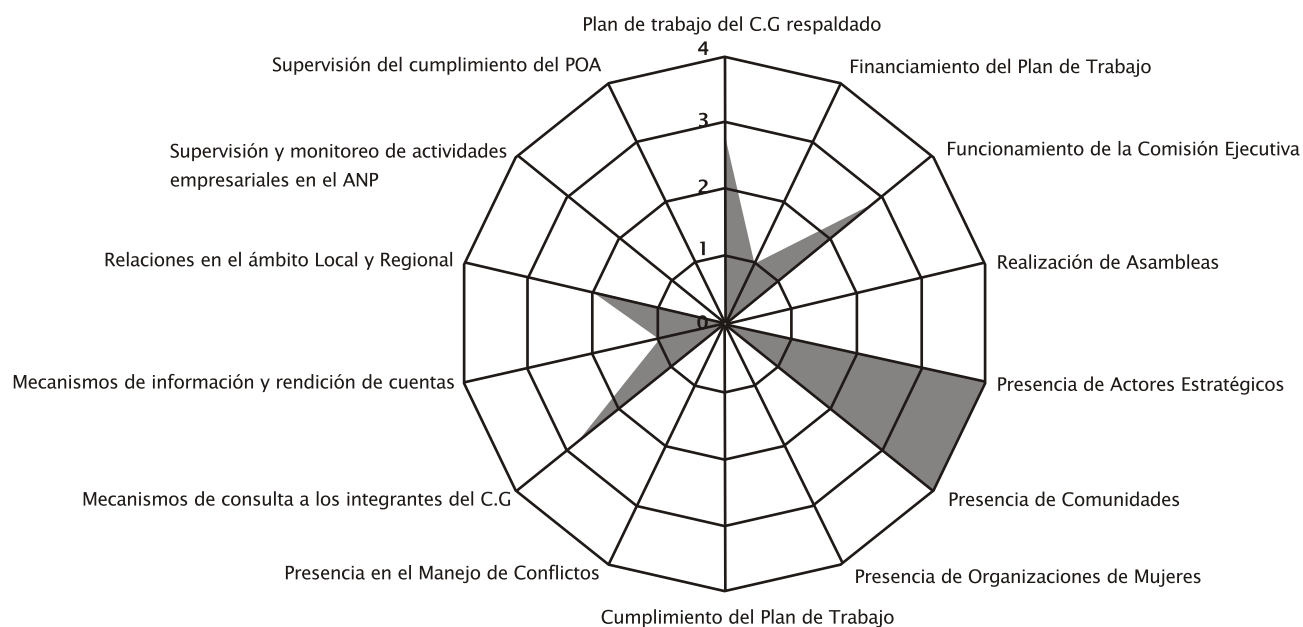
Plan de trabajo del C.G respaldado
4
3
2
1
0
Financiamiento del Plan de Trabajo
Funcionamiento de la Comisión Ejecutiva
Realización de Asambleas
Presencia de Actores Estratégicos
Presencia de Comunidades
Presencia de Organizaciones de Mujeres
Cumplimiento del Plan de Trabajo
Presencia en el Manejo de Conflictos
Mecanismos de consulta a los integrantes del C.G
Mecanismos de información y rendición de cuentas
Relaciones en el ámbito Local y Regional
Supervisión y monitoreo de actividades empresariales en el ANP
Supervisión del cumplimiento del POA